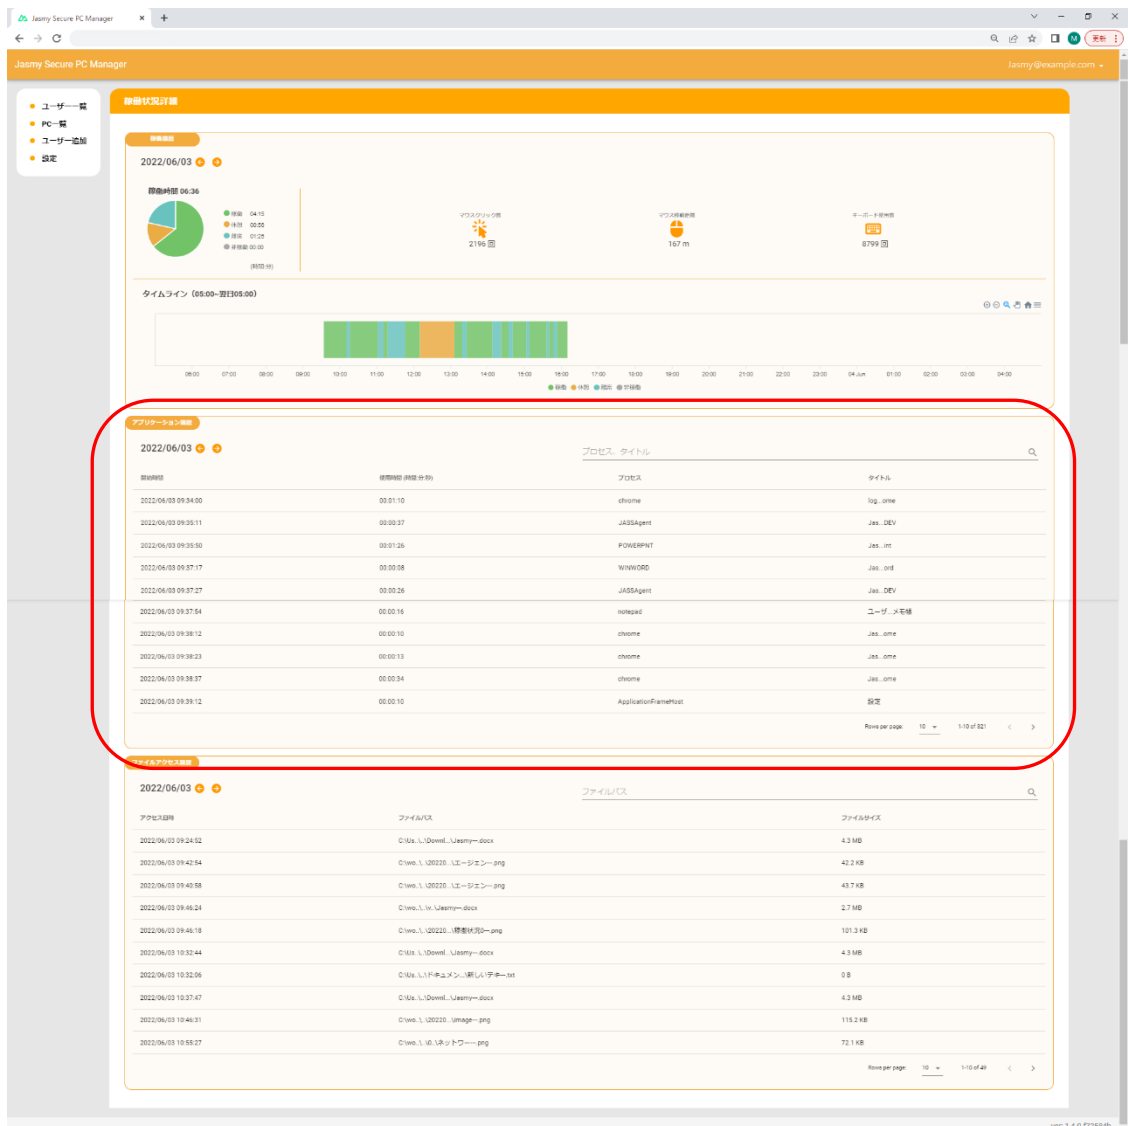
Jasmy Secure PC Manager

Jasmy Secure PC Manager
jasmy@example.com

ユーザー一覧
PC一覧
ユーザー追加
設定

稼働状況詳細

稼働履歴
2022/06/03

稼働時間 06:36

稼働 04:15
休憩 00:00
離席 01:25
非稼働 00:00
(時間:分)

マウスクリック数
2196 回

マウス移動距離
167 m

キーボード使用数
8799 回

タイムライン (05:00~翌日05:00)

06:00 07:00 08:00 09:00 10:00 11:00 12:00 13:00 14:00 15:00 16:00 17:00 18:00 19:00 20:00 21:00 22:00 23:00 04 Jun 01:00 02:00 03:00 04:00

稼働 休憩 離席 非稼働

アプリケーション履歴
2022/06/03

プロセス、タイトル

| 開始時刻 | 使用時間 (時間:分:秒) | プロセス | タイトル |
|---|---|---|---|
| 2022/06/03 09:34:00 | 00:01:10 | chrome | log...ome |
| 2022/06/03 09:35:11 | 00:00:37 | JASSAgent | Jas...DEV |
| 2022/06/03 09:35:50 | 00:01:26 | POWERPNT | Jas...int |
| 2022/06/03 09:37:17 | 00:00:08 | WINWORD | Jas...ord |
| 2022/06/03 09:37:27 | 00:00:26 | JASSAgent | Jas...DEV |
| 2022/06/03 09:37:54 | 00:00:16 | notepad | ユーザ...メモ帳 |
| 2022/06/03 09:38:12 | 00:00:10 | chrome | Jas...ome |
| 2022/06/03 09:38:23 | 00:00:13 | chrome | Jas...ome |
| 2022/06/03 09:38:37 | 00:00:34 | chrome | Jas...ome |
| 2022/06/03 09:39:12 | 00:00:10 | ApplicationFrameHost | 設定 |

Rows per page: 10 1-10 of 321

ファイルアクセス履歴
2022/06/03

ファイルパス

| アクセス日時 | ファイルパス | ファイルサイズ |
|---|---|---|
| 2022/06/03 09:24:52 | C:\Us...\...\Downl...\Jasmy—.docx | 4.3 MB |
| 2022/06/03 09:42:54 | C:\wo...\...\20220...\エージェン—.png | 42.2 KB |
| 2022/06/03 09:40:58 | C:\wo...\...\20220...\エージェン—.png | 43.7 KB |
| 2022/06/03 09:46:24 | C:\wo...\...\v...\Jasmy—.docx | 2.7 MB |
| 2022/06/03 09:46:18 | C:\wo...\...\20220...\稼働状況ß—.png | 101.3 KB |
| 2022/06/03 10:32:44 | C:\Us...\...\Downl...\Jasmy—.docx | 4.3 MB |
| 2022/06/03 10:32:06 | C:\Us...\...\ドキュメン...\新しいテキ—.txt | 0 B |
| 2022/06/03 10:37:47 | C:\Us...\...\Downl...\Jasmy—.docx | 4.3 MB |
| 2022/06/03 10:46:31 | C:\wo...\...\20220...\image—.png | 115.2 KB |
| 2022/06/03 10:55:27 | C:\wo...\...\0...\ネットワー—.png | 72.1 KB |

Rows per page: 10 1-10 of 49